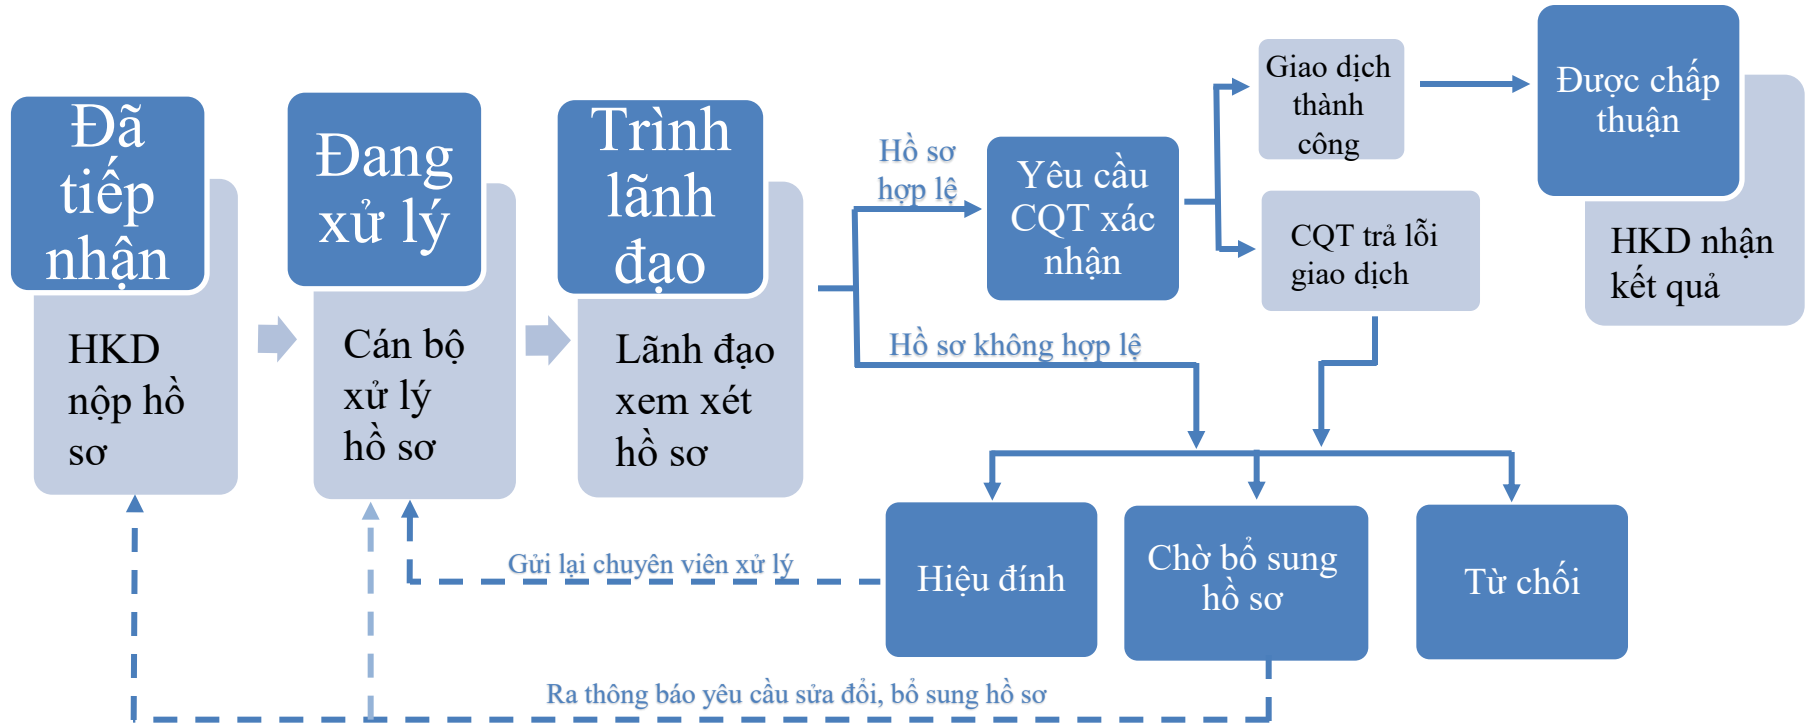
Đã tiếp nhận

HKD nộp hồ sơ

Đang xử lý

Cán bộ xử lý hồ sơ

Trình lãnh đạo

Lãnh đạo xem xét hồ sơ

Hồ sơ hợp lệ

Yêu cầu CQT xác nhận

Giao dịch thành công

CQT trả lỗi giao dịch

Được chấp thuận

HKD nhận kết quả

Hồ sơ không hợp lệ

Hiệu đính

Chờ bổ sung hồ sơ

Từ chối

Gửi lại chuyên viên xử lý

Ra thông báo yêu cầu sửa đổi, bổ sung hồ sơ